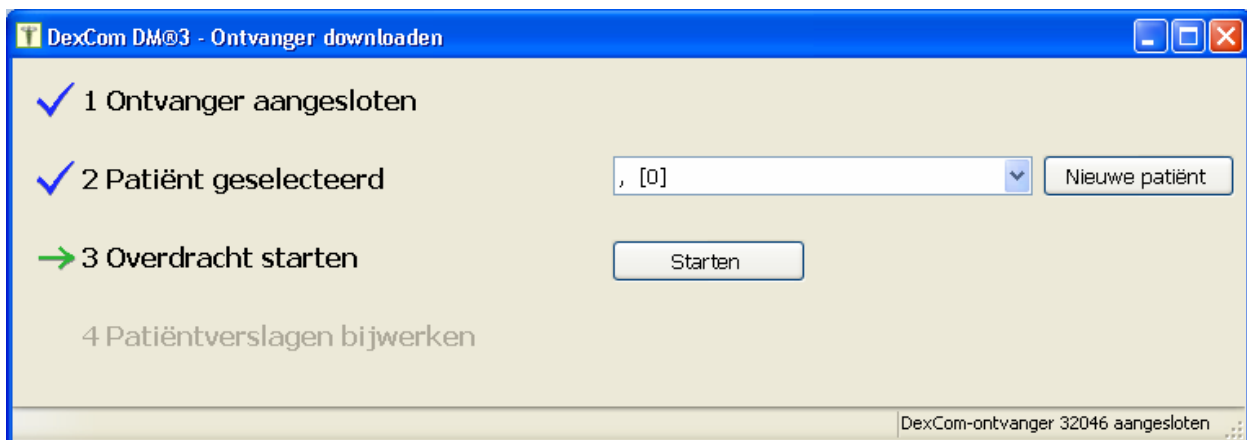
DexCom DM®3 - Ontvanger downloaden

1 Ontvanger aangesloten

2 Patiënt geselecteerd

, [0]

Nieuwe patiënt

3 Overdracht starten

Starten

4 Patiëntverslagen bijwerken

DexCom-ontvanger 32046 aangesloten